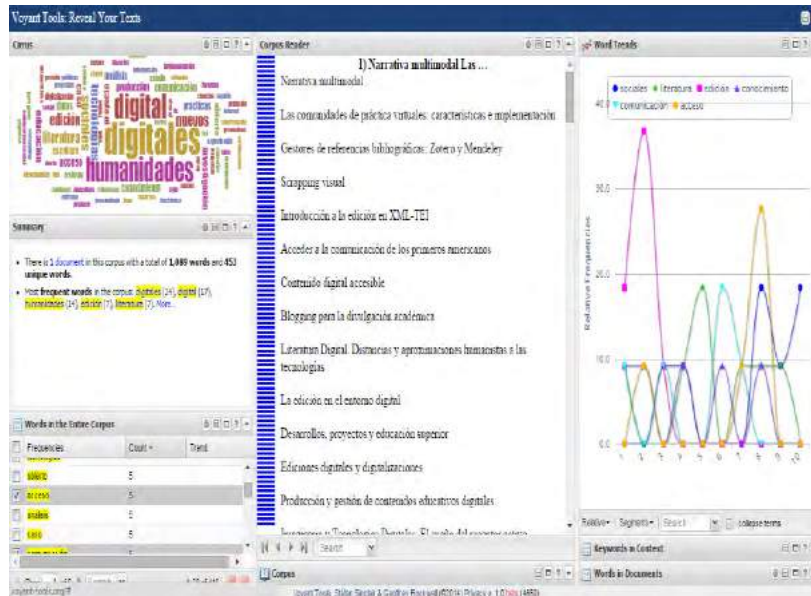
Voyant Tools: Reveal Your Texts

Cirrus

digital
digitales
humanidades
edición
literatura
nuevos
acceso

Summary

• There is 1 document in this corpus with a total of 1,089 words and 453 unique words.

• Most frequent words in the corpus: digitales (24), digital (17), humanidades (14), edición (7), literatura (7). More...

Words in the Entire Corpus

| Frequencies | Count | Trend |
|---|---|---|
| abierto | 5 | |
| acceso | 5 | |
| análisis | 5 | |
| uso | 5 | |

Corpus Reader

1) Narrativa multimodal Las ...

Narrativa multimodal

Las comunidades de práctica virtuales: características e implementación

Gestores de referencias bibliográficas: Zotero y Mendeley

Scrapping visual

Introducción a la edición en XML-TEI

Acceder a la comunicación de los primeros americanos

Contenido digital accesible

Blogging para la divulgación académica

Literatura Digital. Distancias y aproximaciones humanistas a las tecnologías

La edición en el entorno digital

Desarrollos, proyectos y educación superior

Ediciones digitales y digitalizaciones

Producción y gestión de contenidos educativos digitales

Search

Corpus

Word Trends

sociales literatura edición conocimiento comunicación acceso

Relative Frequencies

40.0
30.0
20.0
10.0
0.0

Relative Segments Search collapse terms

Keywords in Context

Words in Documents

voyant-tools.org

Voyant Tools, Stéfan Sinclair & Geoffrey Rockwell (©2014) Privacy v. 1.0 beta (4650)